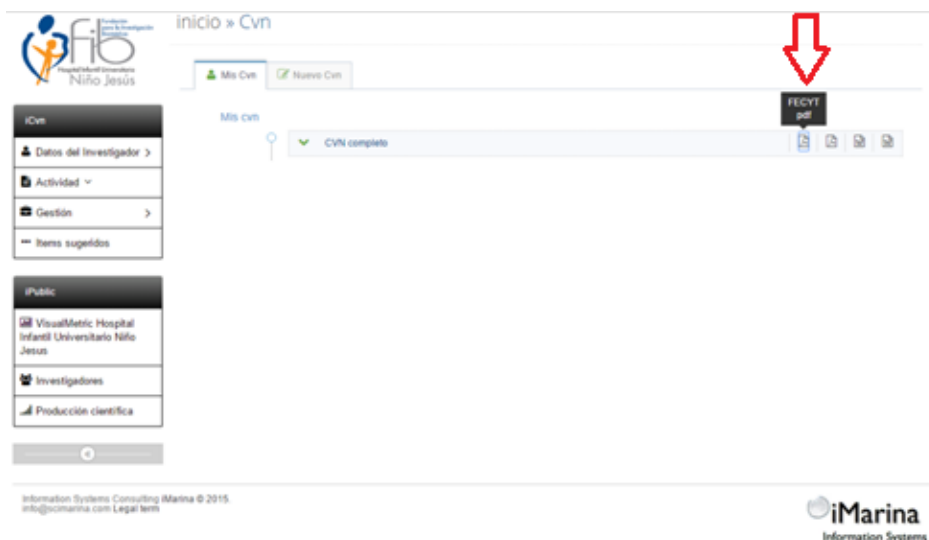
fib
Fundación para la Investigación Biomédica
Hospital Infantil Universitario
Niño Jesús

inicio » Cvn

Mis Cvn
Nuevo Cvn

Mis cvn

CVN completo

FECYT
pdf

iCvn
Datos del investigador
Actividad
Gestión
Items sugeridos

iPublic
VisualMetric Hospital Infantil Universitario Niño Jesus
Investigadores
Producción científica

Information Systems Consulting iMarina © 2015.
info@scimarina.com Legal term

iMarina
Information Systems